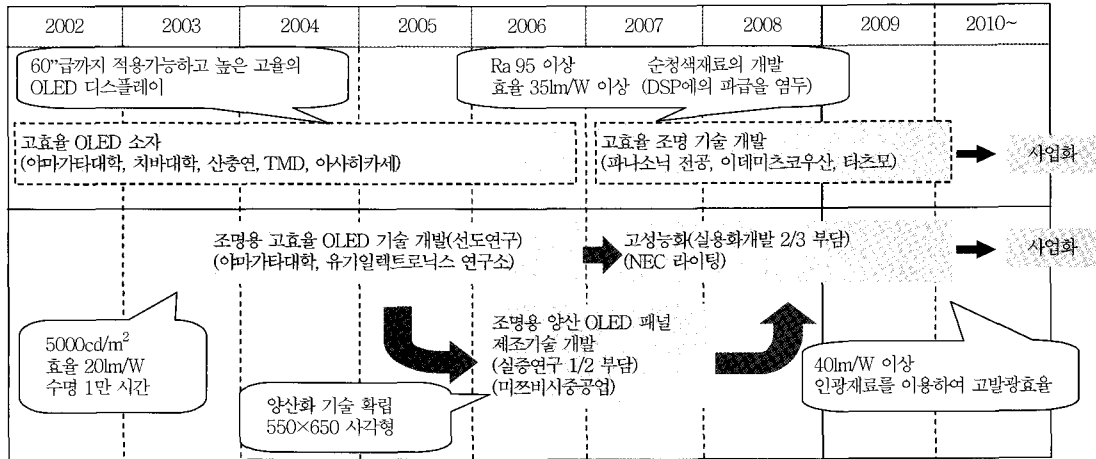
| 2002 | 2003 | 2004 | 2005 | 2006 | 2007 | 2008 | 2009 | 2010~ |
|---|---|---|---|---|---|---|---|---|

60"급까지 적용가능하고 높은 고율의 OLED 디스플레이

Ra 95 이상 순청색재료의 개발
효율 35lm/W 이상 (DSP에의 파급을 염두)

고효율 OLED 소자
(야마가타대학, 치바대학, 산총연, TMD, 아사히카세)

고효율 조명 기술 개발
(파나소닉 전공, 이데미츠코우산, 타츠모)

사업화

조명용 고효율 OLED 기술 개발(선도연구)
(야마가타대학, 유기일렉트로닉스 연구소)

고성능화(실용화개발 2/3 부담)
(NEC 라이팅)

사업화

5000cd/m$^2$
효율 20lm/W
수명 1만 시간

조명용 양산 OLED 패널 제조기술 개발
(실증연구 1/2 부담)
(미쯔비시중공업)

양산화 기술 확립
550×650 사각형

40lm/W 이상
인광재료를 이용하여 고발광효율